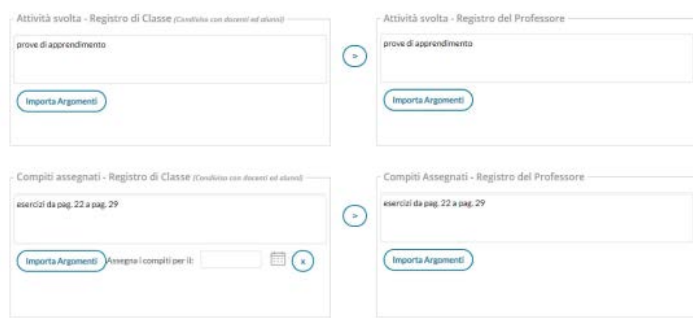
Attività svolta - Registro di Classe (Condiviso con docenti ed alunni)

prove di apprendimento

Importa Argomenti

>

Attività svolta - Registro del Professore

prove di apprendimento

Importa Argomenti

Compiti assegnati - Registro di Classe (Condiviso con docenti ed alunni)

esercizi da pag. 22 a pag. 29

Importa Argomenti

Assegna i compiti per il:

x

>

Compiti Assegnati - Registro del Professore

esercizi da pag. 22 a pag. 29

Importa Argomenti